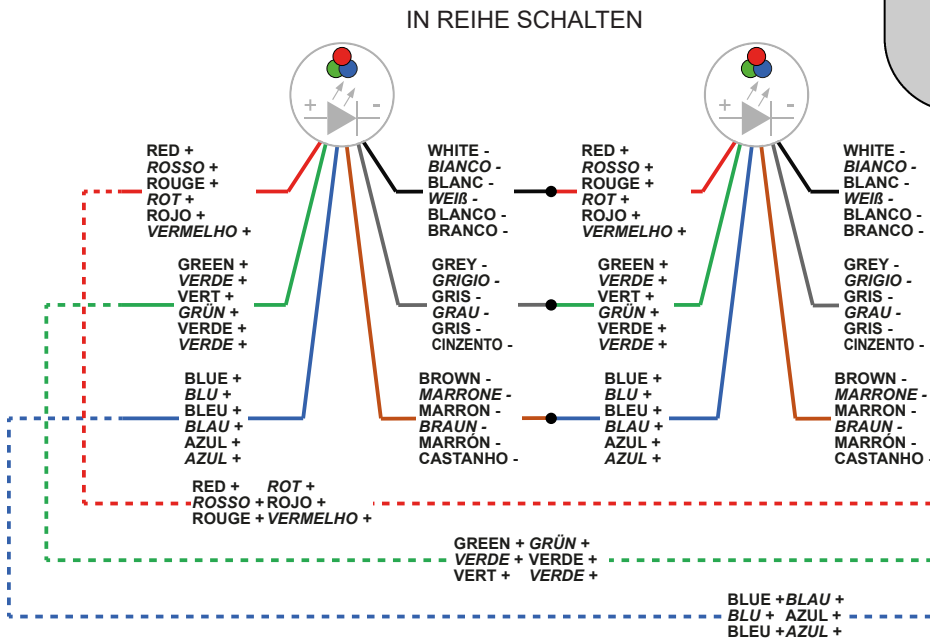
IN REIHE SCHALTEN

+ -

RED +
ROSSO +
ROUGE +
ROT +
ROJO +
VERMELHO +

GREEN +
VERDE +
VERT +
GRÜN +
VERDE +
VERDE +

BLUE +
BLU +
BLEU +
BLAU +
AZUL +
AZUL +

WHITE -
BIANCO -
BLANC -
WEIß -
BLANCO -
BRANCO -

GREY -
GRIGIO -
GRIS -
GRAU -
GRIS -
CINZENTO -

BROWN -
MARRONE -
MARRON -
BRAUN -
MARRÓN -
CASTANHO -

RED +
ROSSO +
ROUGE +
ROT +
ROJO +
VERMELHO +

GREEN +
VERDE +
VERT +
GRÜN +
VERDE +
VERDE +

BLUE +
BLU +
BLEU +
BLAU +
AZUL +
AZUL +

+ -

WHITE -
BIANCO -
BLANC -
WEIß -
BLANCO -
BRANCO -

GREY -
GRIGIO -
GRIS -
GRAU -
GRIS -
CINZENTO -

BROWN -
MARRONE -
MARRON -
BRAUN -
MARRÓN -
CASTANHO -

RED + ROT +
ROSSO + ROJO +
ROUGE + VERMELHO +

GREEN + GRÜN +
VERDE + VERDE +
VERT + VERDE +

BLUE + BLAU +
BLU + AZUL +
BLEU + AZUL +